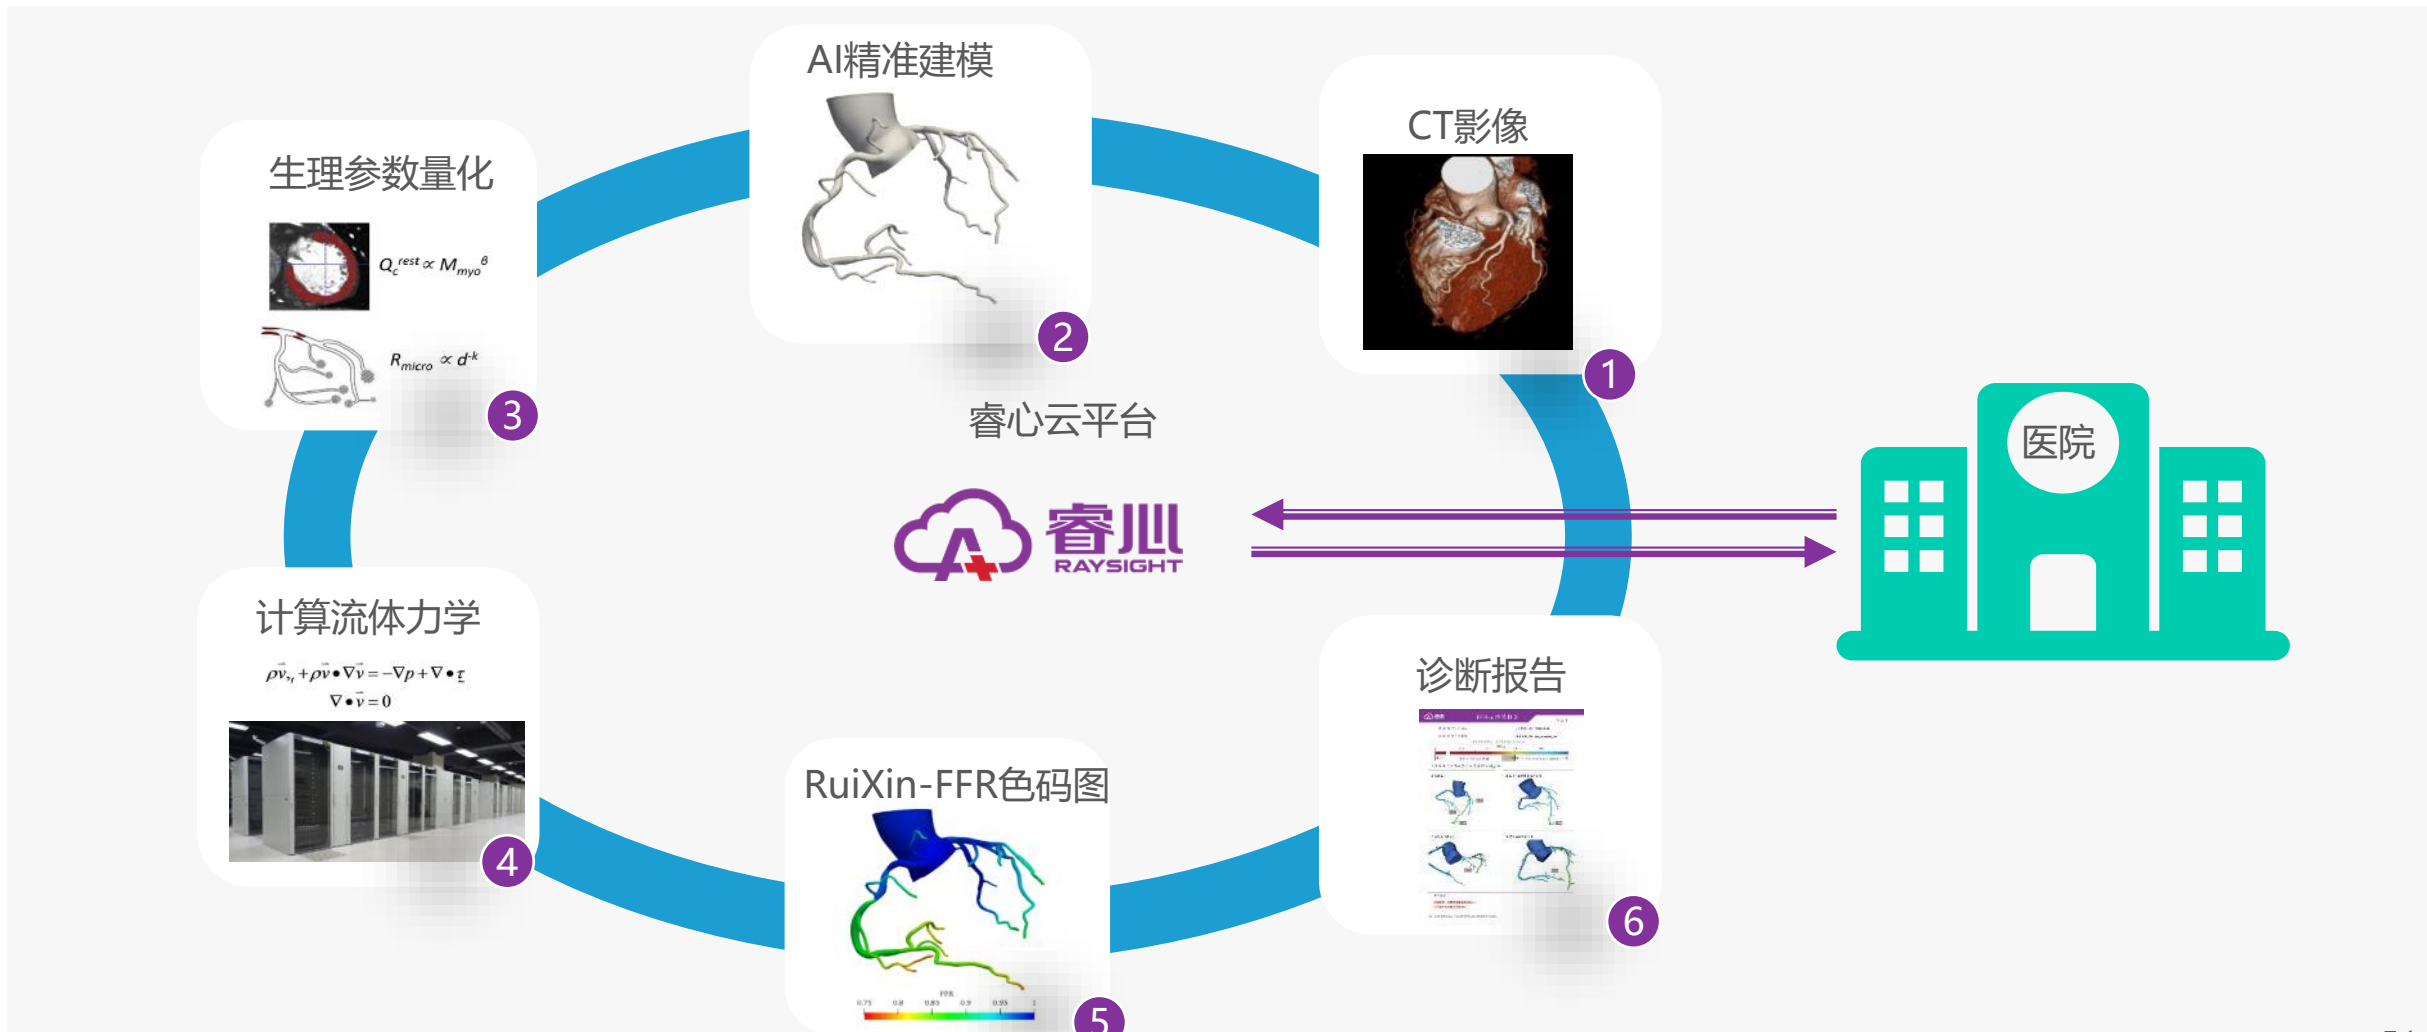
AI精准建模

CT影像

生理参数量化

$Q_c^{rest} \propto M_{myo}^{\beta}$

$R_{micro} \propto d^{-k}$

2

1

3

睿心云平台

睿心
RAYSIGHT

医院

计算流体力学

$\rho \vec{v}_{t} + \rho \vec{v} \bullet \nabla \vec{v} = -\nabla p + \nabla \bullet \underline{\tau}$

$\nabla \bullet \vec{v} = 0$

诊断报告

RuiXin-FFR色码图

4

6

5